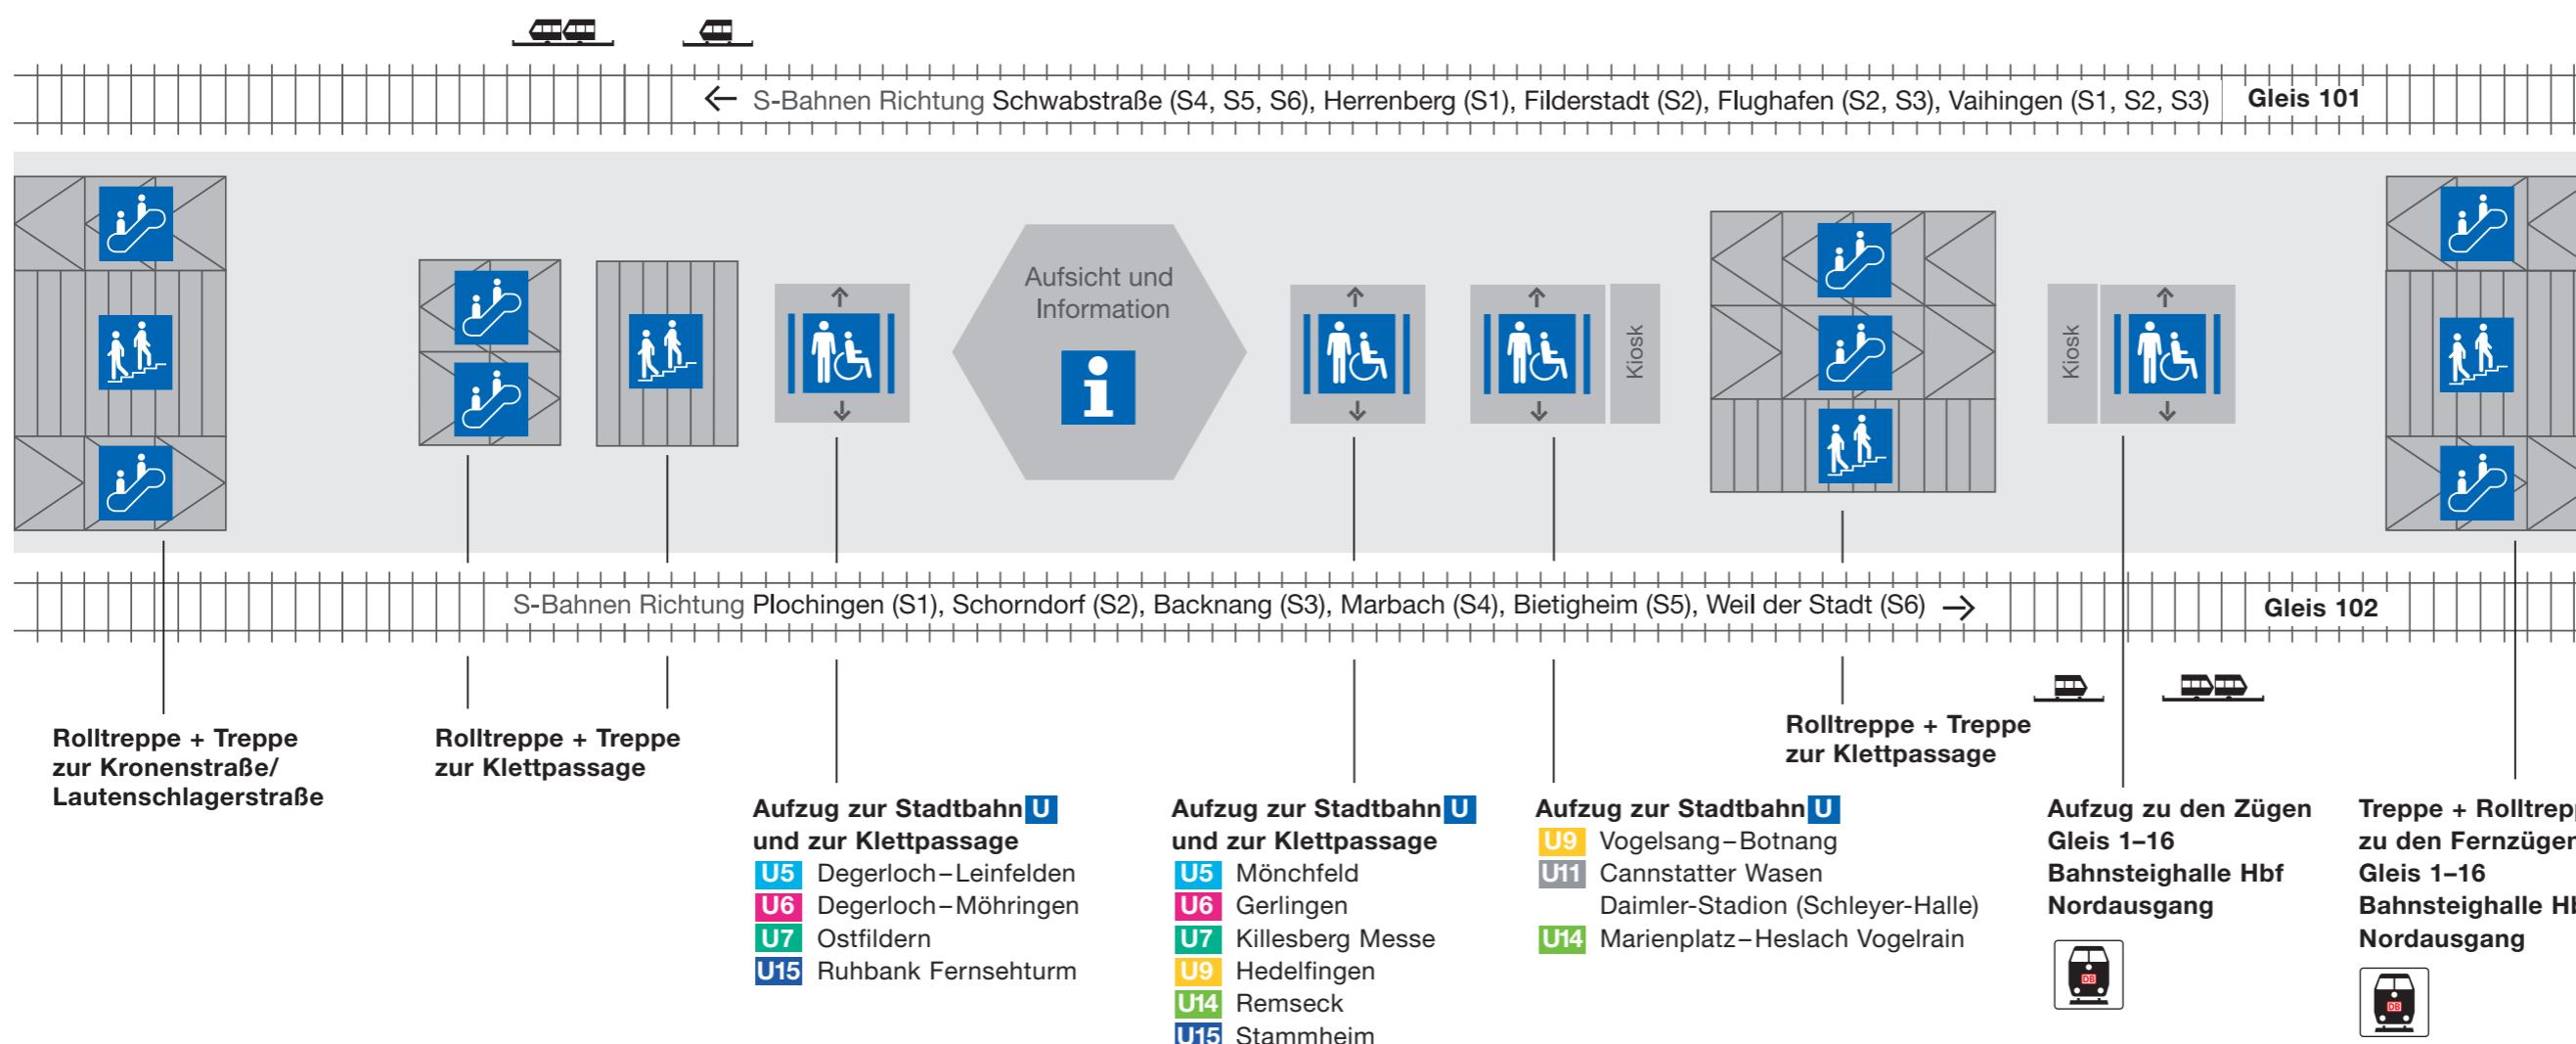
← S-Bahnen Richtung Schwabstraße (S4, S5, S6), Herrenberg (S1), Filderstadt (S2), Flughafen (S2, S3), Vaihingen (S1, S2, S3)

Gleis 101

Aufsicht und Information

Kiosk

Kiosk

S-Bahnen Richtung Plochingen (S1), Schorndorf (S2), Backnang (S3), Marbach (S4), Bietigheim (S5), Weil der Stadt (S6) →

Gleis 102

Rolltreppe + Treppe zur Kronenstraße/ Lautenschlagerstraße

Rolltreppe + Treppe zur Klettpassage

Aufzug zur Stadtbahn U und zur Klettpassage
U5 Degerloch–Leinfelden
U6 Degerloch–Möhringen
U7 Ostfildern
U15 Ruhbank Fernsehturm

Aufzug zur Stadtbahn U und zur Klettpassage
U5 Mönchfeld
U6 Gerlingen
U7 Killesberg Messe
U9 Hedelfingen
U14 Remseck
U15 Stammheim

Aufzug zur Stadtbahn U
U9 Vogelsang–Botnang
U11 Cannstatter Wasen Daimler-Stadion (Schleyer-Halle)
U14 Marienplatz–Heslach Vogelrain

Rolltreppe + Treppe zur Klettpassage

Aufzug zu den Zügen Gleis 1–16 Bahnsteighalle Hbf Nordausgang

Treppe + Rolltrep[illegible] zu den Fernzüge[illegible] Gleis 1–16 Bahnsteighalle H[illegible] Nordausgang